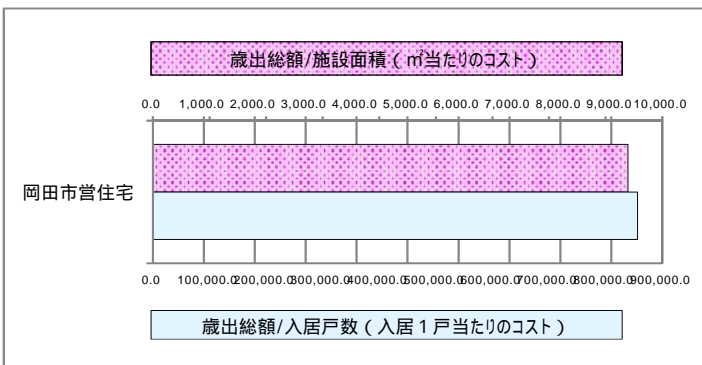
歳出総額/施設面積（㎡当たりのコスト）

0.0 1,000.0 2,000.0 3,000.0 4,000.0 5,000.0 6,000.0 7,000.0 8,000.0 9,000.0 10,000.0

岡田市営住宅

0.0 100,000.0 200,000.0 300,000.0 400,000.0 500,000.0 600,000.0 700,000.0 800,000.0 900,000.0

歳出総額/入居戸数（入居１戸当たりのコスト）